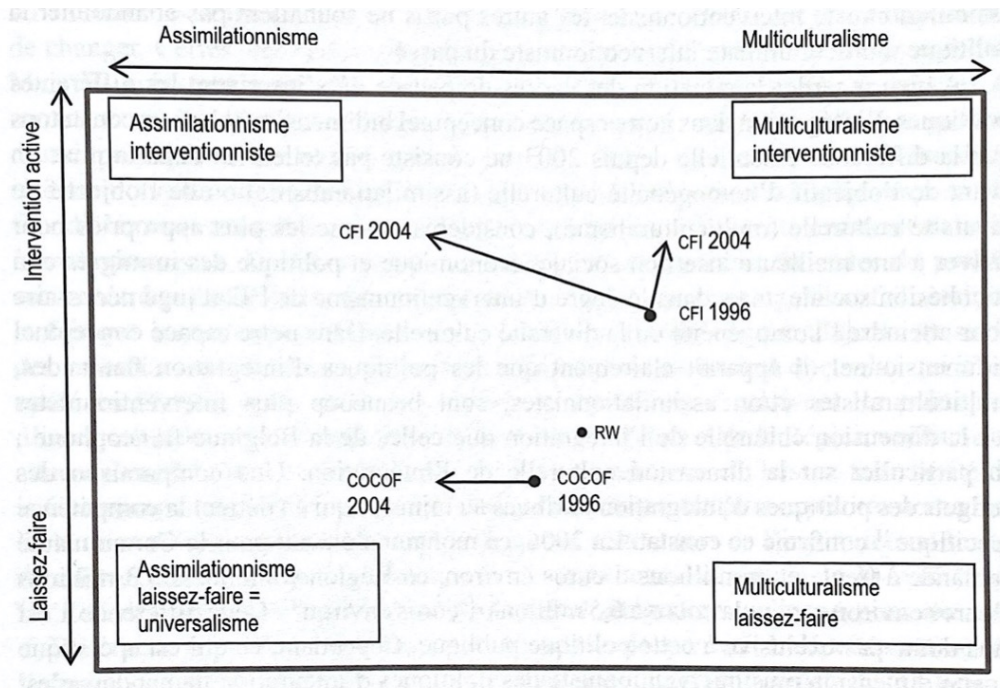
Assimilationnisme

Multiculturalisme

Intervention active

Laissez-faire

Assimilationnisme interventionniste

Multiculturalisme interventionniste

CFI 2004

CFI 2004

CFI 1996

RW

COCOF 2004

COCOF 1996

Assimilationnisme laissez-faire = universalisme

Multiculturalisme laissez-faire